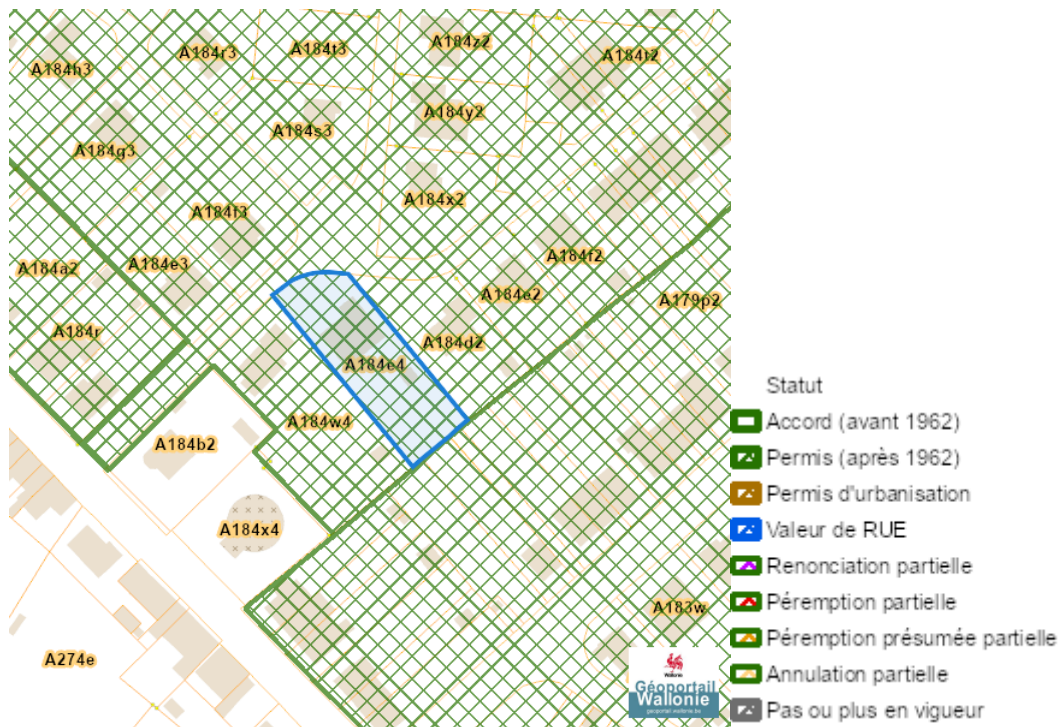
A184h3
A184r3
A184t3
A184z2
A184t2
A184y2
A184s3
A184g3
A184x2
A184t3
A184a2
A184e3
A184f2
A184e2
A179p2
A184r
A184d2
A184e4
A184w4
A184b2
A184x4
A183w
A274e

Statut
Accord (avant 1962)
Permis (après 1962)
Permis d'urbanisation
Valeur de RUE
Renonciation partielle
Péremption partielle
Péremption présumée partielle
Annulation partielle
Pas ou plus en vigueur

Wallonie
Géoportail Wallonie
geoportail.wallonie.be